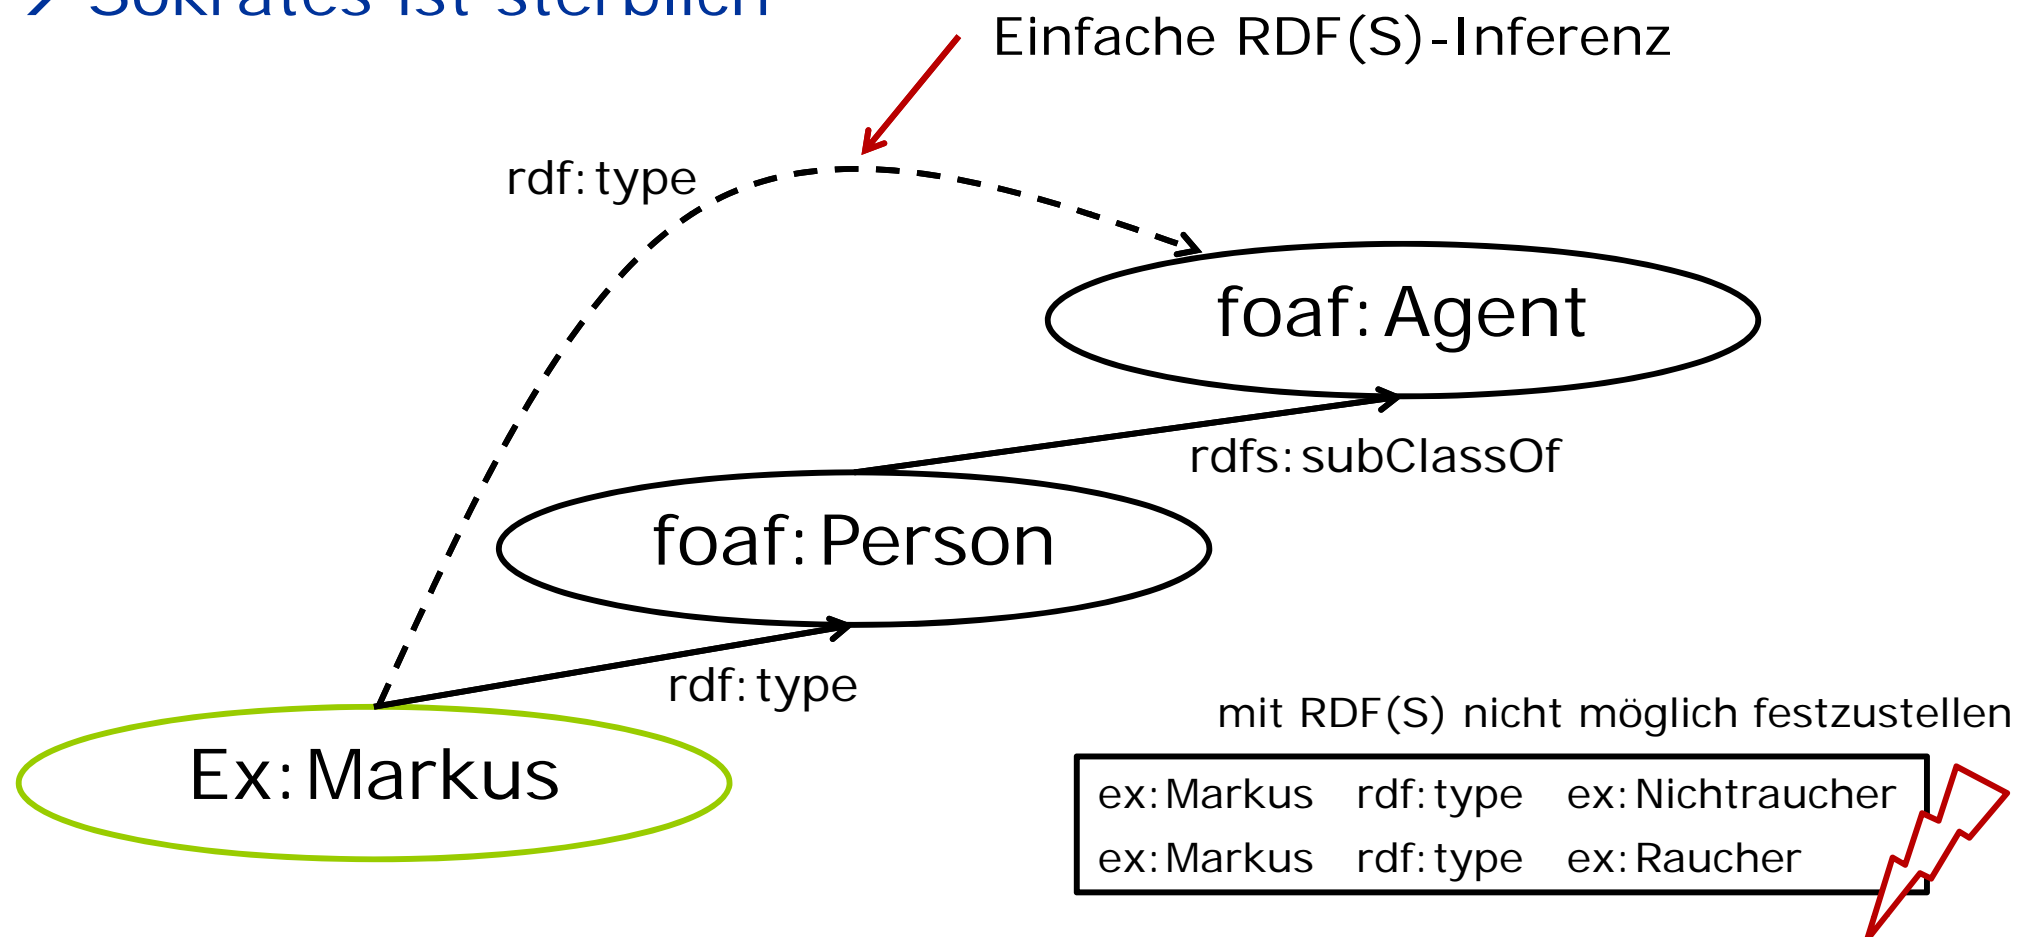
➔ Sokrates ist sterblich

Einfache RDF(S)-Inferenz

rdf:type

foaf:Agent

rdfs:subClassOf

foaf:Person

rdf:type

Ex:Markus

mit RDF(S) nicht möglich festzustellen

| ex:Markus | rdf:type | ex:Nichtraucher |
|---|---|---|
| ex:Markus | rdf:type | ex:Raucher |